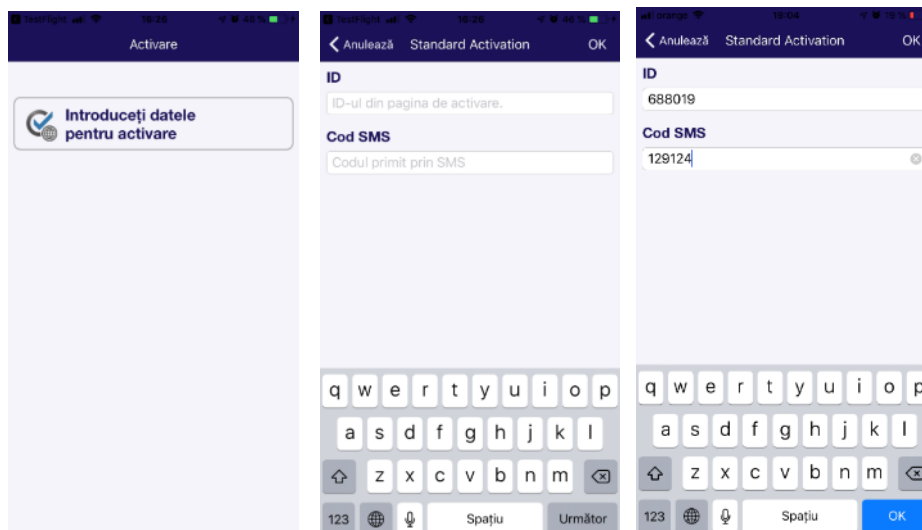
TestFlight 16:26 43 %

Activare

Introduceți datele pentru activare

TestFlight 16:26 40 %

Anulează Standard Activation OK

ID

ID-ul din pagina de activare.

Cod SMS

Codul primit prin SMS

q w e r t y u i o p
a s d f g h j k l
z x c v b n m
123 Spațiu Următor

orange 19:04

Anulează Standard Activation OK

ID

688019

Cod SMS

129124

q w e r t y u i o p
a s d f g h j k l
z x c v b n m
123 Spațiu OK